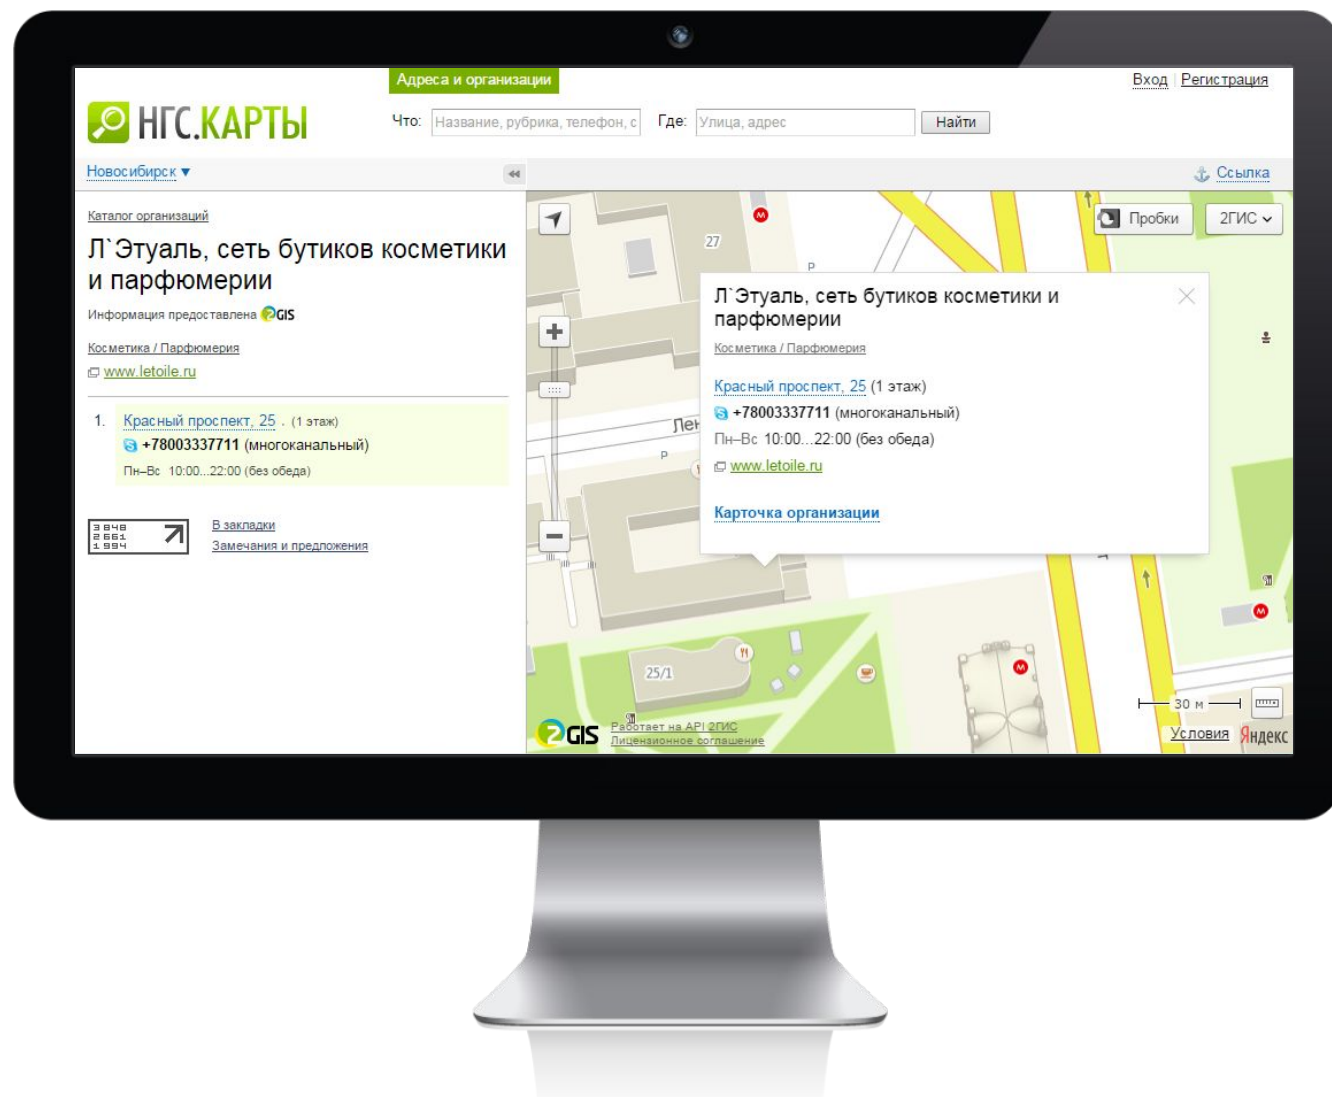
Адреса и организации

Вход | Регистрация

НГС.КАРТЫ

Что: Название, рубрика, телефон, с  Где: Улица, адрес  Найти

Новосибирск ▾

Ссылка

Каталог организаций

Л`Этуаль, сеть бутиков косметики и парфюмерии

Информация предоставлена 2GIS

Косметика / Парфюмерия

www.letoile.ru

1. Красный проспект, 25 . (1 этаж)
+78003337711 (многоканальный)
Пн–Вс 10:00...22:00 (без обеда)

3 848
2 661
1 994

В закладки
Замечания и предложения

Пробки  2ГИС

27

Лен

25/1

Л`Этуаль, сеть бутиков косметики и парфюмерии

Косметика / Парфюмерия

Красный проспект, 25 (1 этаж)
+78003337711 (многоканальный)
Пн–Вс 10:00...22:00 (без обеда)
www.letoile.ru

Карточка организации

30 м

2GIS Работает на API 2ГИС
Лицензионное соглашение

Условия Яндекс